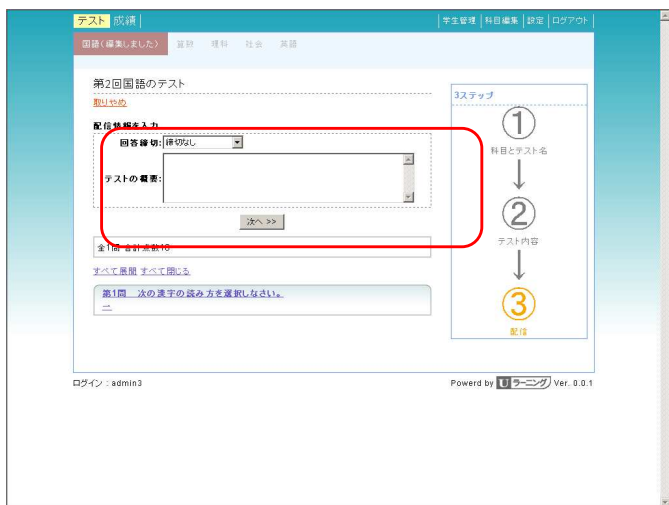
テスト 成績

学生管理 | 科目編集 | 設定 | ログアウト

国語(編集しました) 算数 理科 社会 英語

第2回国語のテスト

取りやめ

配信情報を入力

回答締切: 締切なし

テストの概要:

次へ >>

全1問 合計点数10

すべて展開 すべて閉じる

第1問 次の漢字の読み方を選択しなさい。

二

3ステップ

①
科目とテスト名

②
テスト内容

③
配信

ログイン : admin3

Powerd by U ラーニング Ver. 0.0.1